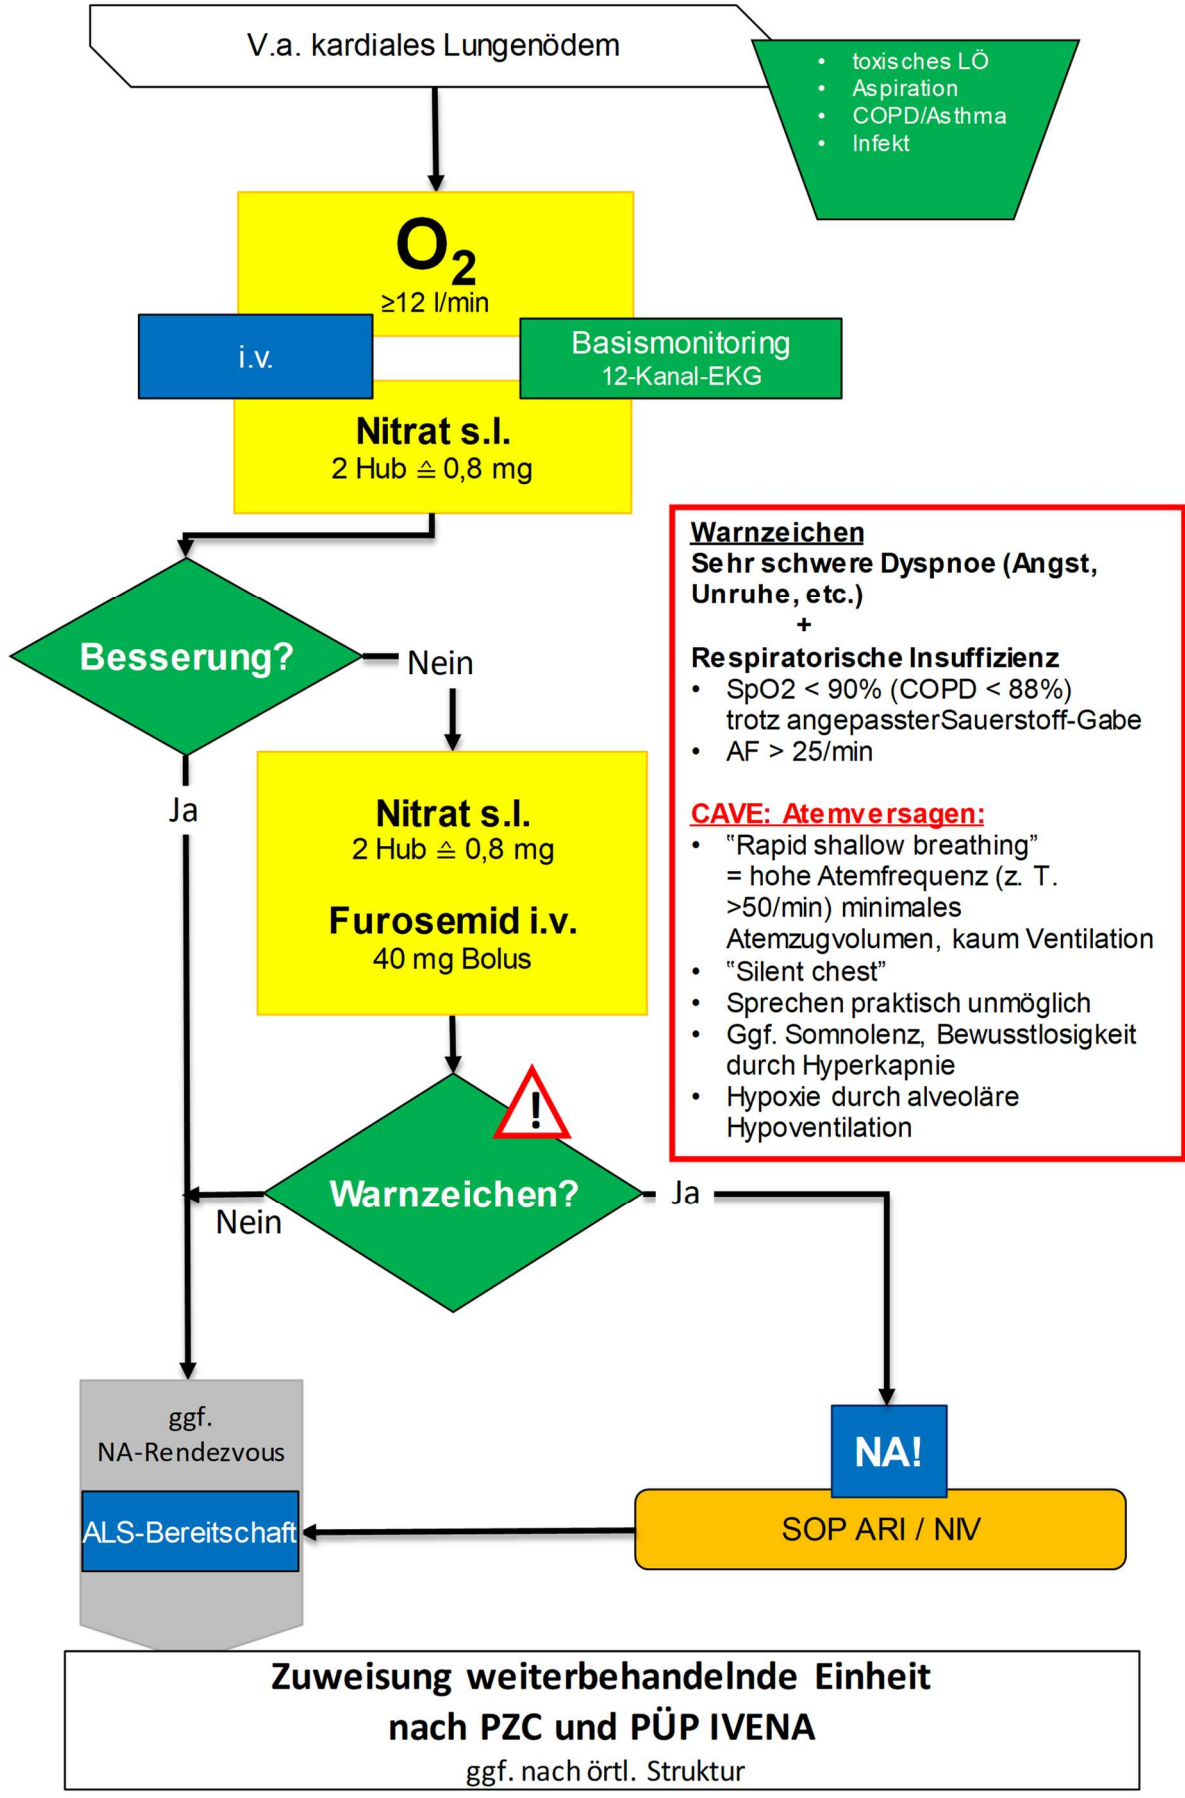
V.a. kardiales Lungenödem

- toxisches LÖ
- Aspiration
- COPD/Asthma
- Infekt

$O_2$
≥12 l/min

i.v.

Basismonitoring
12-Kanal-EKG

Nitrat s.l.
2 Hub ≙ 0,8 mg

Besserung?

Nein

Ja

Nitrat s.l.
2 Hub ≙ 0,8 mg

Furosemid i.v.
40 mg Bolus

Warnzeichen
Sehr schwere Dyspnoe (Angst, Unruhe, etc.)
+
Respiratorische Insuffizienz
- SpO2 < 90% (COPD < 88%) trotz angepassterSauerstoff-Gabe
- AF > 25/min

CAVE: Atemversagen:
- “Rapid shallow breathing” = hohe Atemfrequenz (z. T. >50/min) minimales Atemzugvolumen, kaum Ventilation
- “Silent chest”
- Sprechen praktisch unmöglich
- Ggf. Somnolenz, Bewusstlosigkeit durch Hyperkapnie
- Hypoxie durch alveoläre Hypoventilation

!

Warnzeichen?

Ja

Nein

ggf.
NA-Rendezvous

ALS-Bereitschaft

NA!

SOP ARI / NIV

Zuweisung weiterbehandelnde Einheit
nach PZC und PÜP IVENA
ggf. nach örtl. Struktur